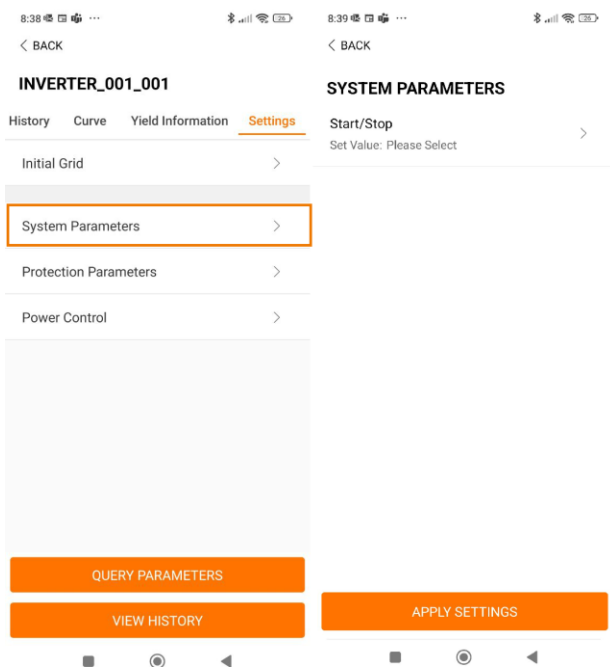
8:38 ··· 26

< BACK

INVERTER_001_001

History Curve Yield Information Settings

Initial Grid >

System Parameters >

Protection Parameters >

Power Control >

QUERY PARAMETERS

VIEW HISTORY

8:39 ··· 26

< BACK

SYSTEM PARAMETERS

Start/Stop
Set Value: Please Select >

APPLY SETTINGS